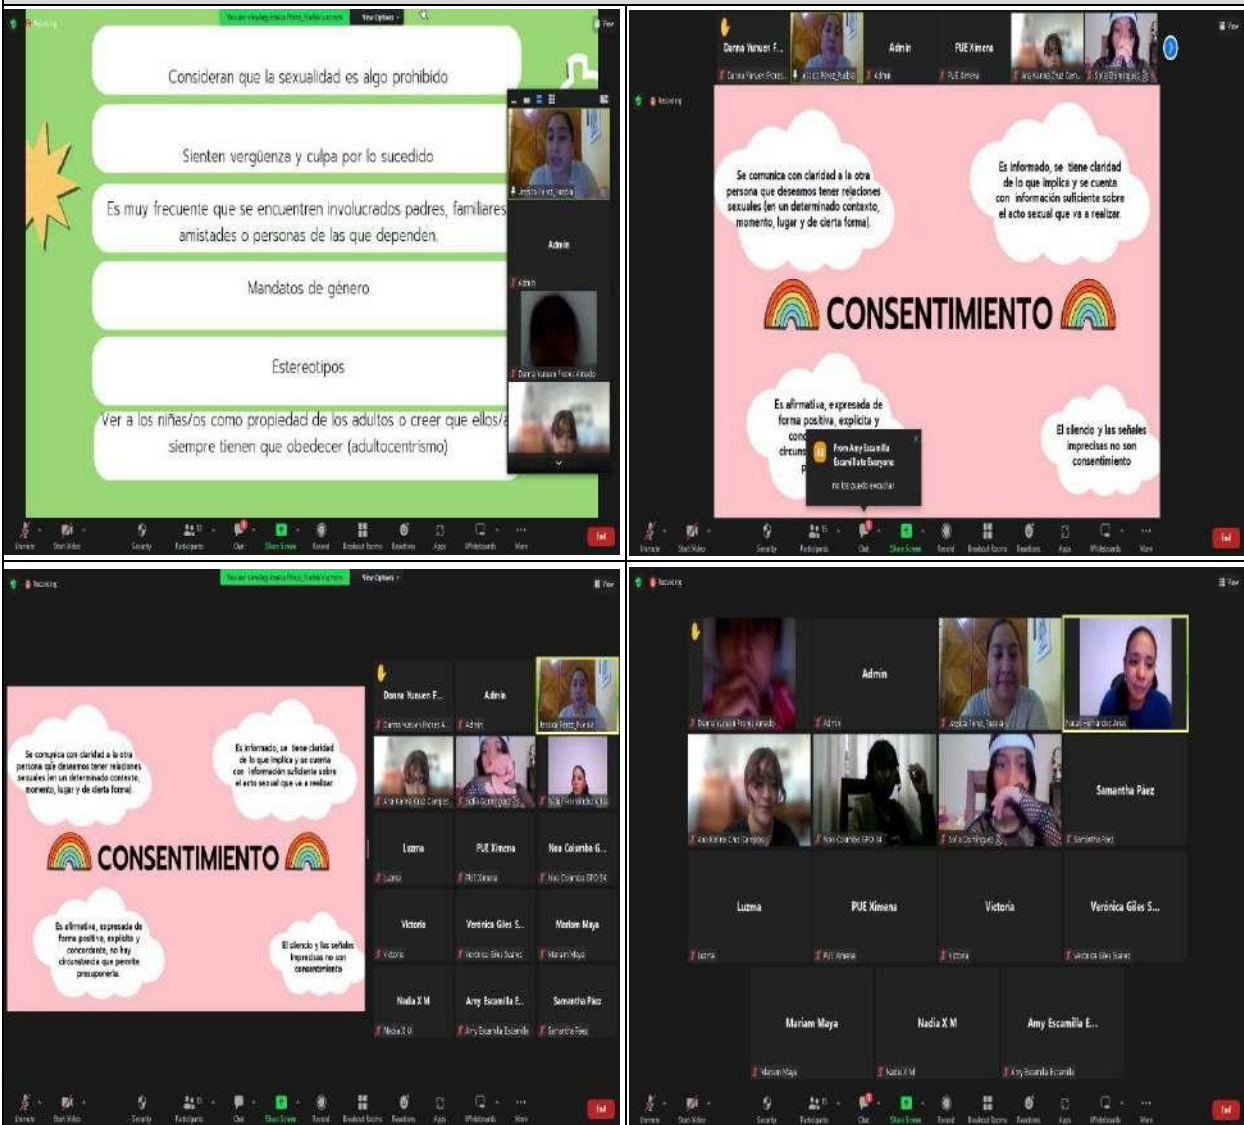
Recording

You are viewing Jessica Pérez_Fadela's screen

View Options

View

Consideran que la sexualidad es algo prohibido

Sienten vergüenza y culpa por lo sucedido

Es muy frecuente que se encuentren involucrados padres, familiares, amistades o personas de las que dependen.

Mandatos de género

Estereotipos

Ver a los niñas/os como propiedad de los adultos o creer que ellos/a siempre tienen que obedecer (adultocentrismo)

Admin

Unmute Start Video Security Participants Chat Share Screen Record Breakout Rooms Reactions Apps Whiteboards More End

Danna Yunuen F... Admin PUE Ximena

Recording

Se comunica con claridad a la otra persona que deseamos tener relaciones sexuales (en un determinado contexto, momento, lugar y de cierta forma).

Es informado, se tiene claridad de lo que implica y se cuenta con información suficiente sobre el acto sexual que va a realizar.

CONSENTIMIENTO

Es afirmativa, expresada de forma positiva, explícita y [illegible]

El silencio y las señales imprecisas no son consentimiento

From Amy Escamilla Escamilla to Everyone

no los puedo escuchar

Unmute Start Video Security Participants Chat Share Screen Record Breakout Rooms Reactions Apps Whiteboards More End

Recording

You are viewing Jessica Pérez_Fadela's screen

View Options

View

Se comunica con claridad a la otra persona que deseamos tener relaciones sexuales (en un determinado contexto, momento, lugar y de cierta forma).

Es informado, se tiene claridad de lo que implica y se cuenta con información suficiente sobre el acto sexual que va a realizar.

CONSENTIMIENTO

Es afirmativa, expresada de forma positiva, explícita y concordante, no hay circunstancia que permite presuponerla.

El silencio y las señales imprecisas no son consentimiento

Danna Yunuen F... Admin

Luzma PUE Ximena Noa Colombia G...

Victoria Verónica Giles S... Mariam Maya

Nadia X M Amy Escamilla E... Samantha Páez

Unmute Start Video Security Participants Chat Share Screen Record Breakout Rooms Reactions Apps Whiteboards More End

Recording

View

Admin

Samantha Páez

Luzma PUE Ximena Victoria Verónica Giles S...

Mariam Maya Nadia X M Amy Escamilla E...

Unmute Start Video Security Participants Chat Share Screen Record Breakout Rooms Reactions Apps Whiteboards More End